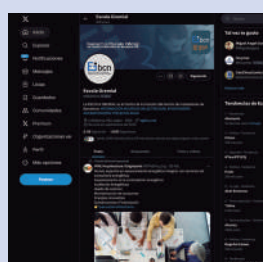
Escuela Eixemlol

Inicio
Explorar
Notificaciones
Mensajes
Listas
Guardados
Comunidades
Premium
Organizaciones verificadas
Perfil
Más opciones

Postear

Escuela Eixemlol

bcn

Siguiendo

Qué está pasando

Tendencias de España

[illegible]